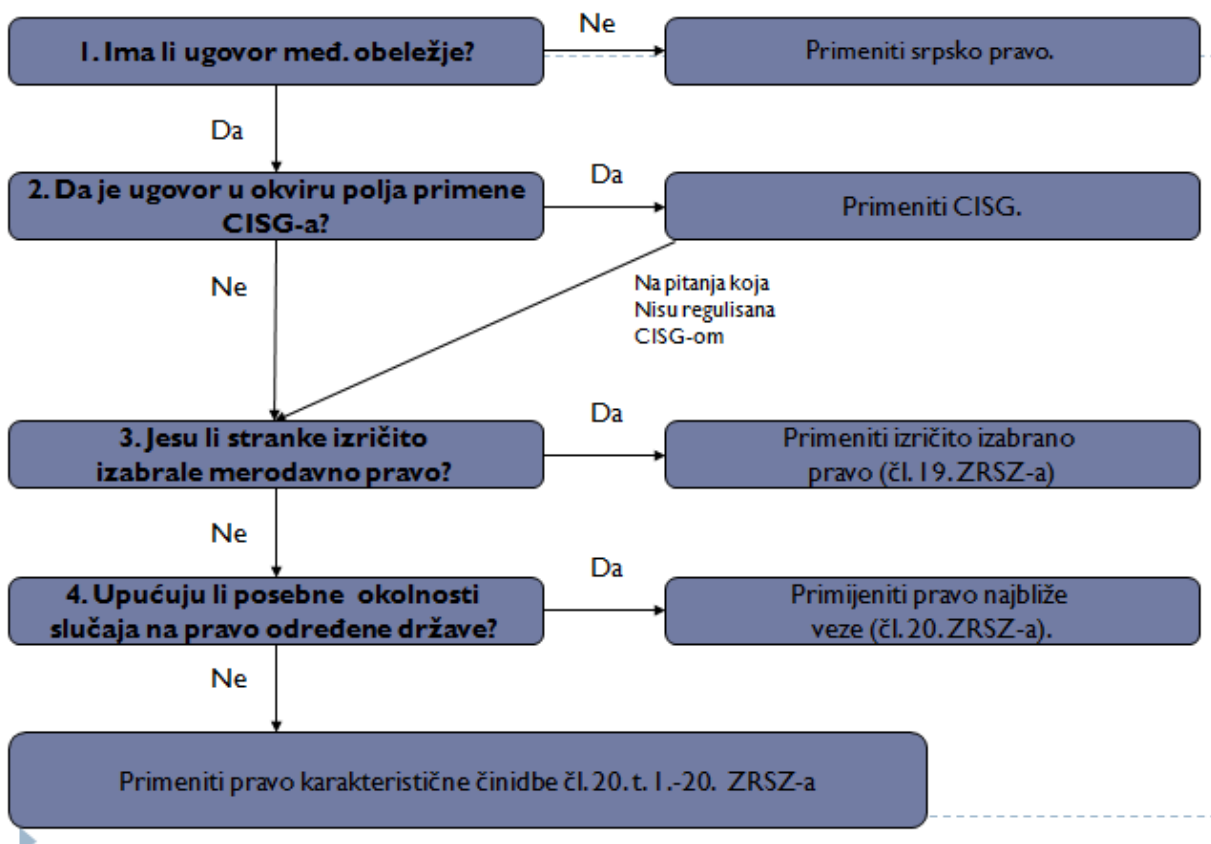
1. Ima li ugovor međ. obeležje?

Ne

Primeniti srpsko pravo.

Da

2. Da je ugovor u okviru polja primene CISG-a?

Da

Primeniti CISG.

Ne

Na pitanja koja Nisu regulisana CISG-om

3. Jesu li stranke izričito izabrale merodavno pravo?

Da

Primeniti izričito izabrano pravo (čl. 19. ZRSZ-a)

Ne

4. Upućuju li posebne okolnosti slučaja na pravo određene države?

Da

Primijeniti pravo najbliže veze (čl. 20. ZRSZ-a).

Ne

Primeniti pravo karakteristične činidbe čl. 20. t. 1.-20. ZRSZ-a